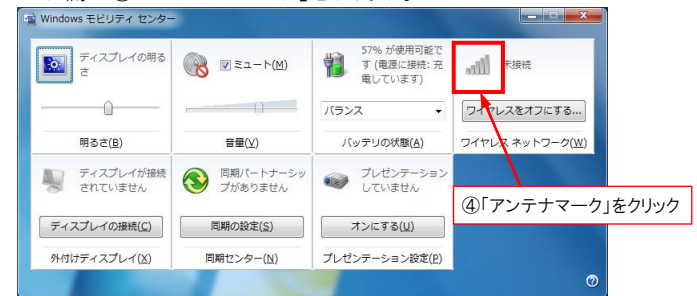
Windows モビリティ センター

ディスプレイの明るさ

明るさ(B)

ミュート(M)

音量(V)

57% が使用可能です (電源に接続: 充電しています)

バランス

バッテリの状態(A)

未接続

ワイヤレスをオフにする...

ワイヤレス ネットワーク(W)

ディスプレイが接続されていません

ディスプレイの接続(C)

外付けディスプレイ(X)

同期パートナーシップがありません

同期の設定(S)

同期センター(N)

プレゼンテーションしていません

オンにする(U)

プレゼンテーション設定(P)

④「アンテナマーク」をクリック